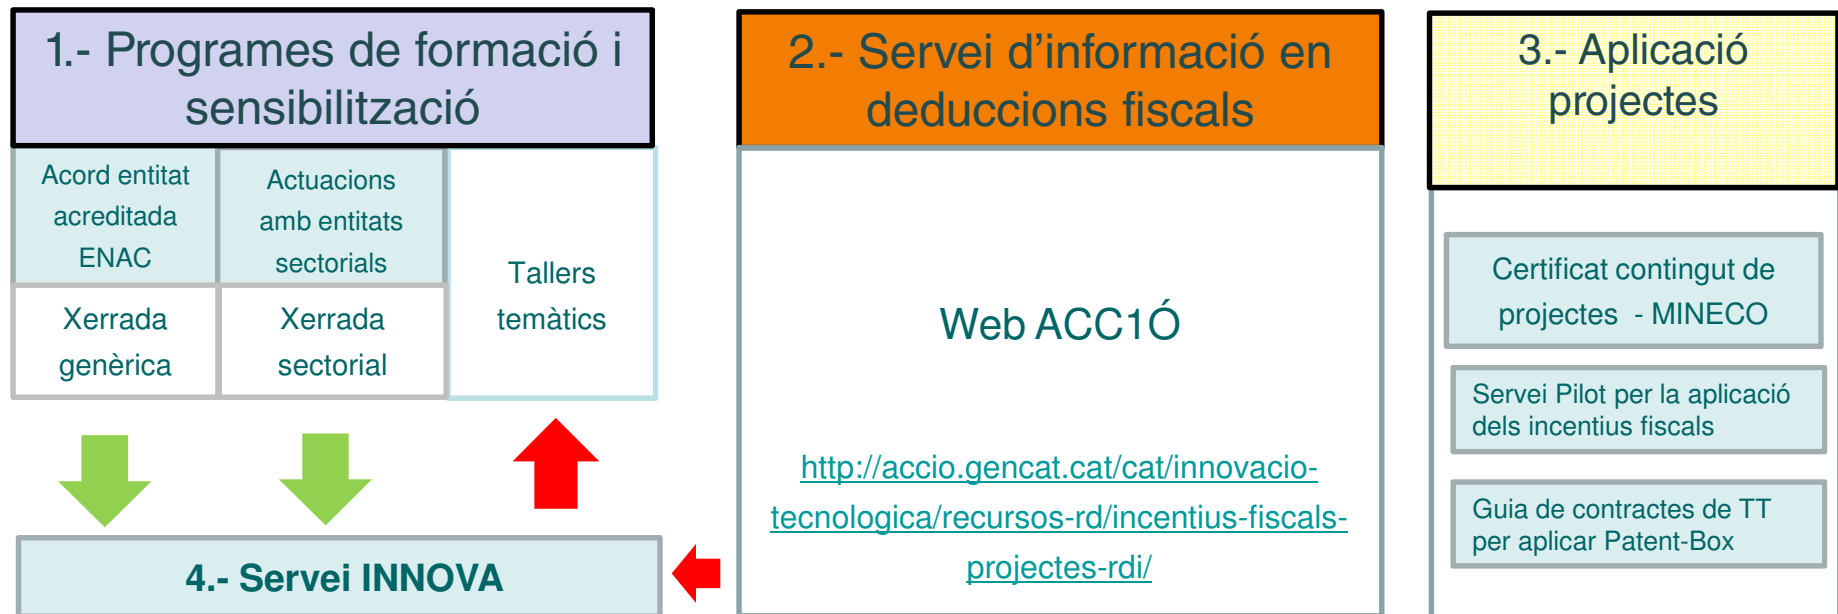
1.- Programes de formació i sensibilització

Acord entitat acreditada ENAC

Actuacions amb entitats sectorials

Tallers temàtics

Xerrada genèrica

Xerrada sectorial

4.- Servei INNOVA

2.- Servei d'informació en deduccions fiscals

Web ACC1Ó

http://accio.gencat.cat/cat/innovacio-tecnologica/recursos-rd/incentius-fiscals-projectes-rdi/

3.- Aplicació projectes

Certificat contingut de projectes - MINECO

Servei Pilot per la aplicació dels incentius fiscals

Guia de contractes de TT per aplicar Patent-Box